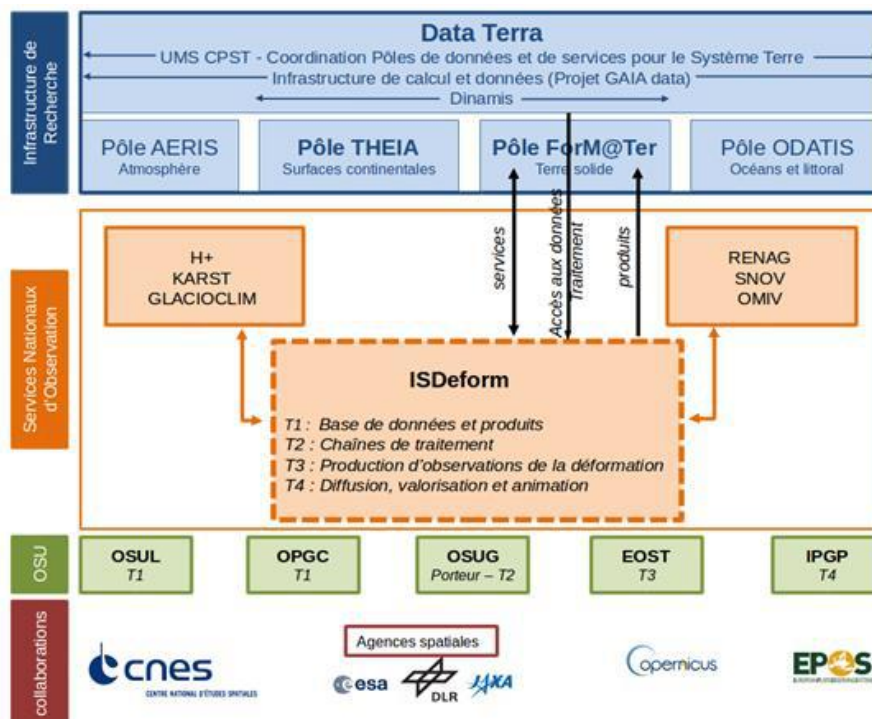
Infrastructure de Recherche

Data Terra

UMS CPST - Coordination Pôles de données et de services pour le Système Terre

Infrastructure de calcul et données (Projet GAIA data)

Dinamis

Pôle AERIS
Atmosphère

Pôle THEIA
Surfaces continentales

Pôle ForM@Ter
Terre solide

Pôle ODATIS
Océans et littoral

Services Nationaux d'Observation

services

Accès aux données
Traitement

produits

H+
KARST
GLACIOCLIM

RENAG
SNOV
OMIV

ISDeform

T1 : Base de données et produits
T2 : Chaînes de traitement
T3 : Production d'observations de la déformation
T4 : Diffusion, valorisation et animation

OSU

OSUL
T1

OPGC
T1

OSUG
Porteur – T2

EOST
T3

IPGP
T4

collaborations

cnes
CENTRE NATIONAL D'ÉTUDES SPATIALES

Agences spatiales

esa

DLR

JAXA

opernicus

EPOS